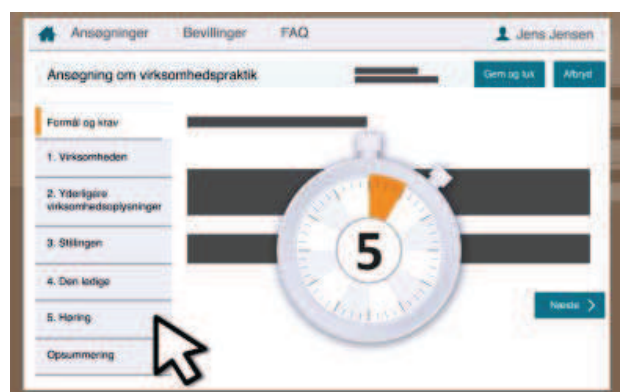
Ansøgninger Bevillinger FAQ Jens Jensen

Ansøgning om virksomhedspraktik

Gem og luk Afbryd

Formål og krav

1. Virksomheden

2. Yderligere virksomhedsoplysninger

3. Stillingen

4. Den ledige

5. Høring

Opsummering

5

Næste